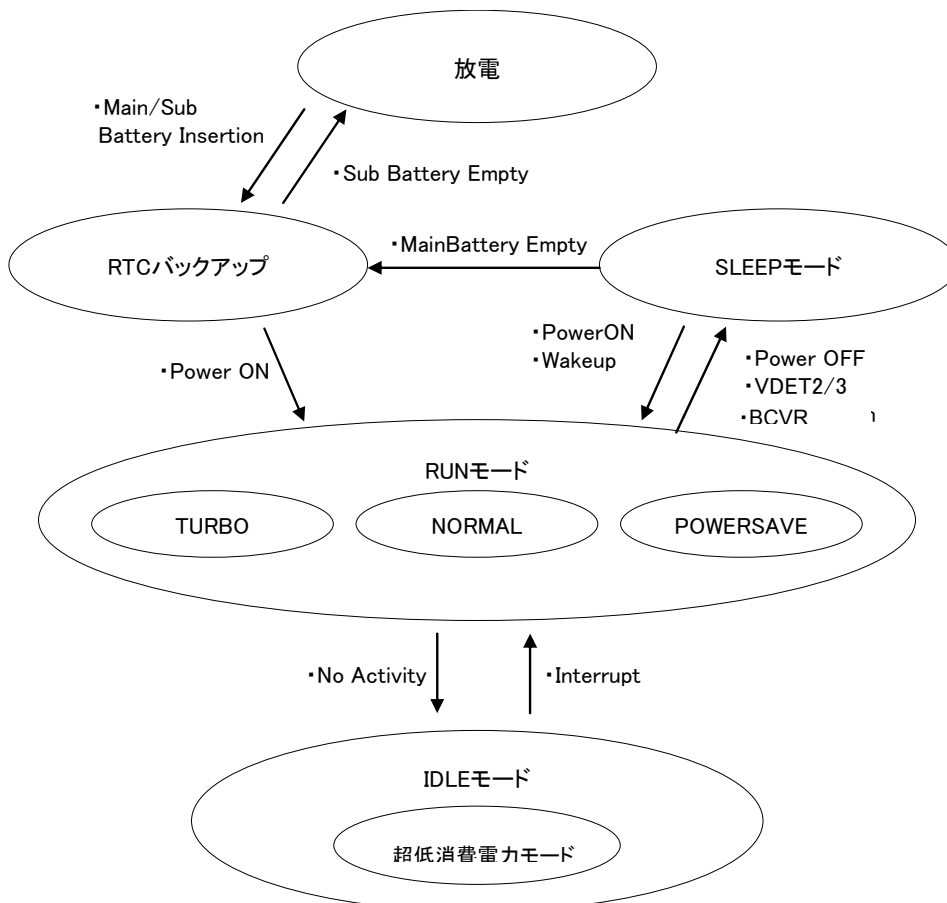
放電

・Main/Sub Battery Insertion

・Sub Battery Empty

RTCバックアップ

・MainBattery Empty

SLEEPモード

・PowerON
・Wakeup

・Power OFF
・VDET2/3
・BCVR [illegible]

・Power ON

RUNモード

TURBO

NORMAL

POWERSAVE

・No Activity

・Interrupt

IDLEモード

超低消費電力モード